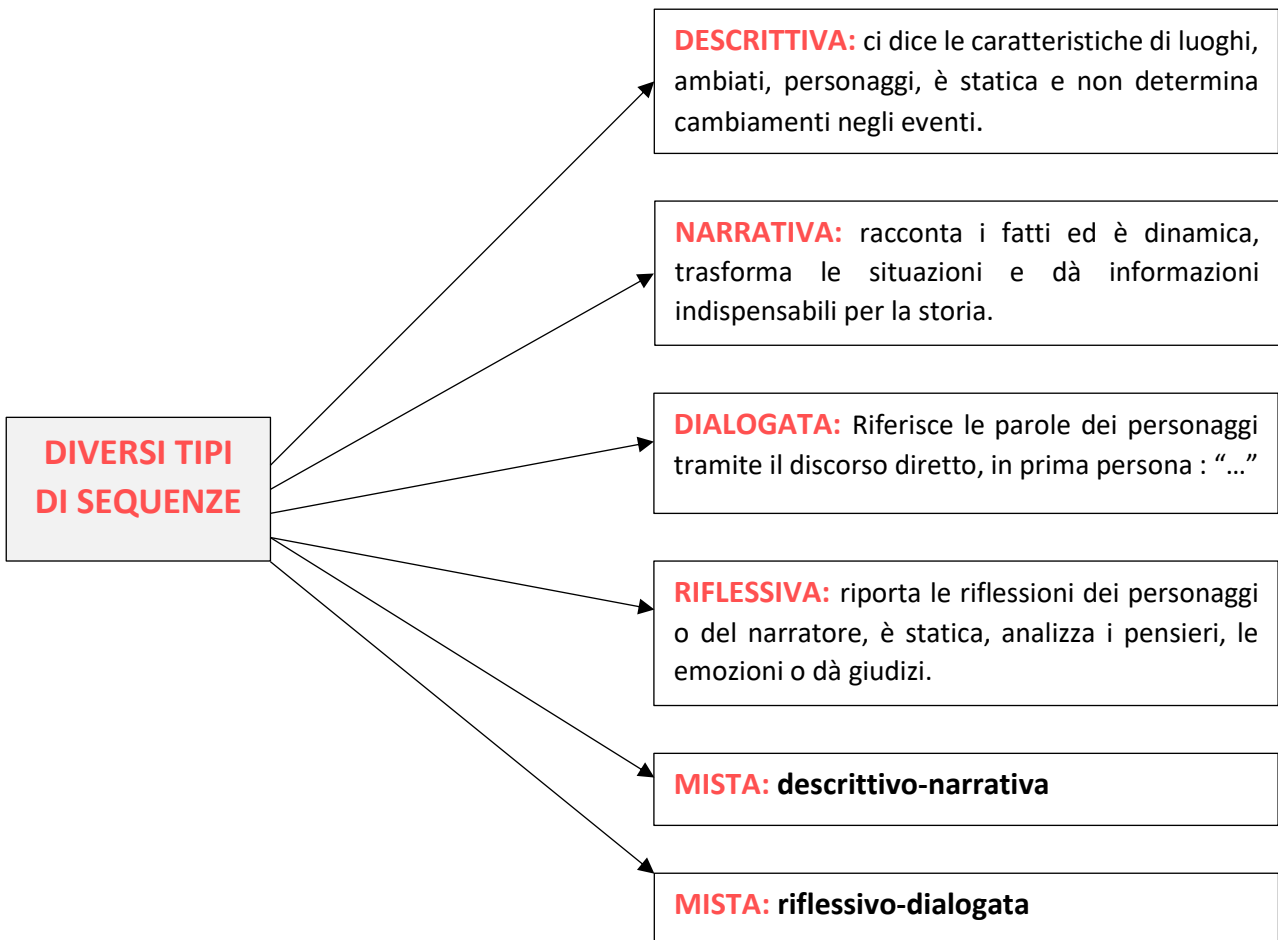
DIVERSI TIPI DI SEQUENZE

DESCRITTIVA: ci dice le caratteristiche di luoghi, ambiati, personaggi, è statica e non determina cambiamenti negli eventi.

NARRATIVA: racconta i fatti ed è dinamica, trasforma le situazioni e dà informazioni indispensabili per la storia.

DIALOGATA: Riferisce le parole dei personaggi tramite il discorso diretto, in prima persona : "…"

RIFLESSIVA: riporta le riflessioni dei personaggi o del narratore, è statica, analizza i pensieri, le emozioni o dà giudizi.

MISTA: descrittivo-narrativa

MISTA: riflessivo-dialogata